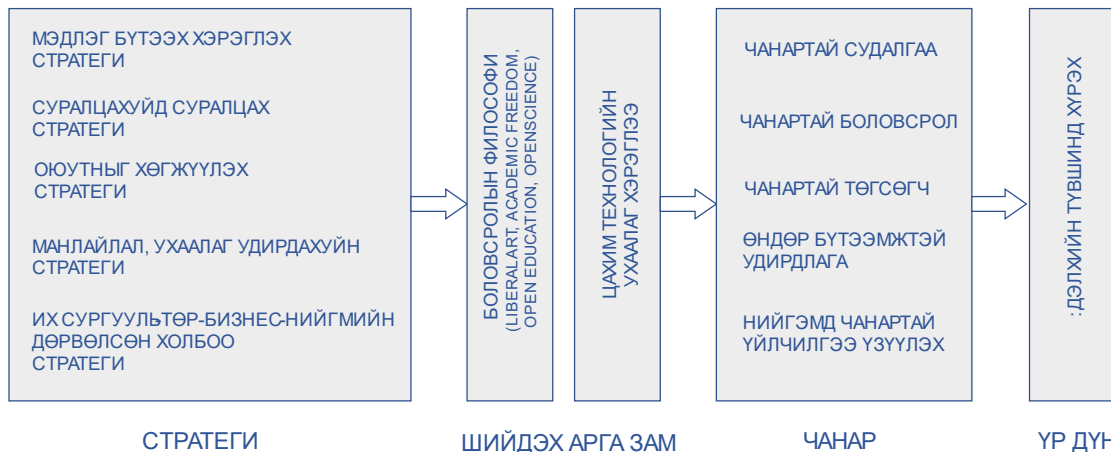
МЭДЛЭГ БҮТЭЭХ ХЭРЭГЛЭХ СТРАТЕГИ

СУРАЛЦАХУЙД СУРАЛЦАХ СТРАТЕГИ

ОЮУТНЫГ ХӨГЖҮҮЛЭХ СТРАТЕГИ

МАНЛАЙЛАЛ, УХААЛАГ УДИРДАХУЙН СТРАТЕГИ

ИХ СУРГУУЛЬ-ТӨР-БИЗНЕС-НИЙГМИЙН ДӨРВӨЛСӨН ХОЛБОО СТРАТЕГИ

БОЛОВСРОЛЫН ФИЛОСОФИ (LIBERALART, ACADEMIC FREEDOM, OPEN EDUCATION, OPENSCIENCE)

ЦАХИМ ТЕХНОЛОГИЙН УХААЛАГ ХЭРЭГЛЭЭ

ЧАНАРТАЙ СУДАЛГАА

ЧАНАРТАЙ БОЛОВСРОЛ

ЧАНАРТАЙ ТӨГСӨГЧ

ӨНДӨР БҮТЭЭМЖТЭЙ УДИРДЛАГА

НИЙГЭМД ЧАНАРТАЙ ҮЙЛЧИЛГЭЭ ҮЗҮҮЛЭХ

: ДЭЛХИЙН ТҮВШИНД ХҮРЭХ

СТРАТЕГИ

ШИЙДЭХ АРГА ЗАМ

ЧАНАР

ҮР ДҮН